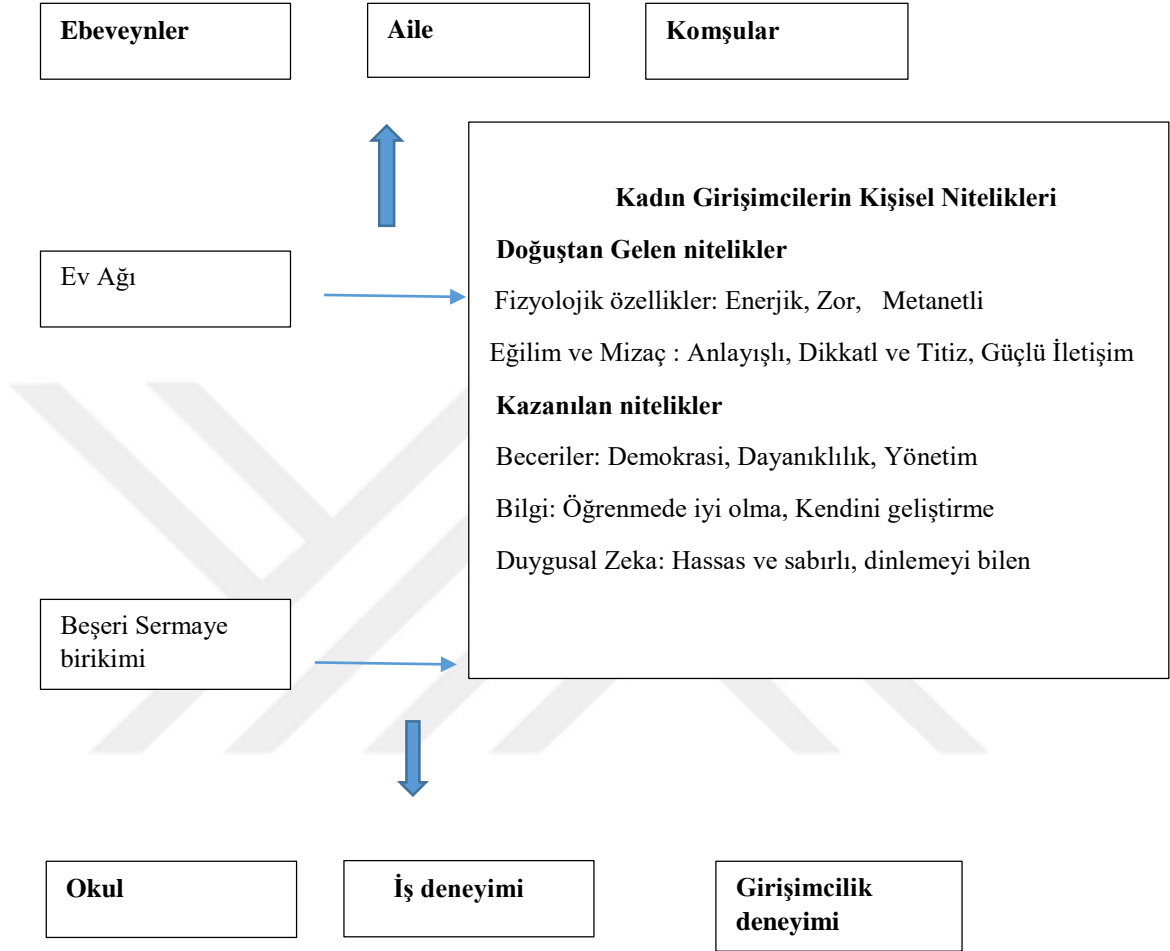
Ebeveynler

Aile

Komşular

Kadın Girişimcilerin Kişisel Nitelikleri

Doğuştan Gelen nitelikler

Fizyolojik özellikler: Enerjik, Zor, Metanetli

Eğilim ve Mizaç : Anlayışlı, Dikkatl ve Titiz, Güçlü İletişim

Kazanılan nitelikler

Beceriler: Demokrasi, Dayanıklılık, Yönetim

Bilgi: Öğrenmede iyi olma, Kendini geliştirme

Duygusal Zeka: Hassas ve sabırlı, dinlemeyi bilen

Ev Ağı

Beşeri Sermaye birikimi

Okul

İş deneyimi

Girişimcilik deneyimi